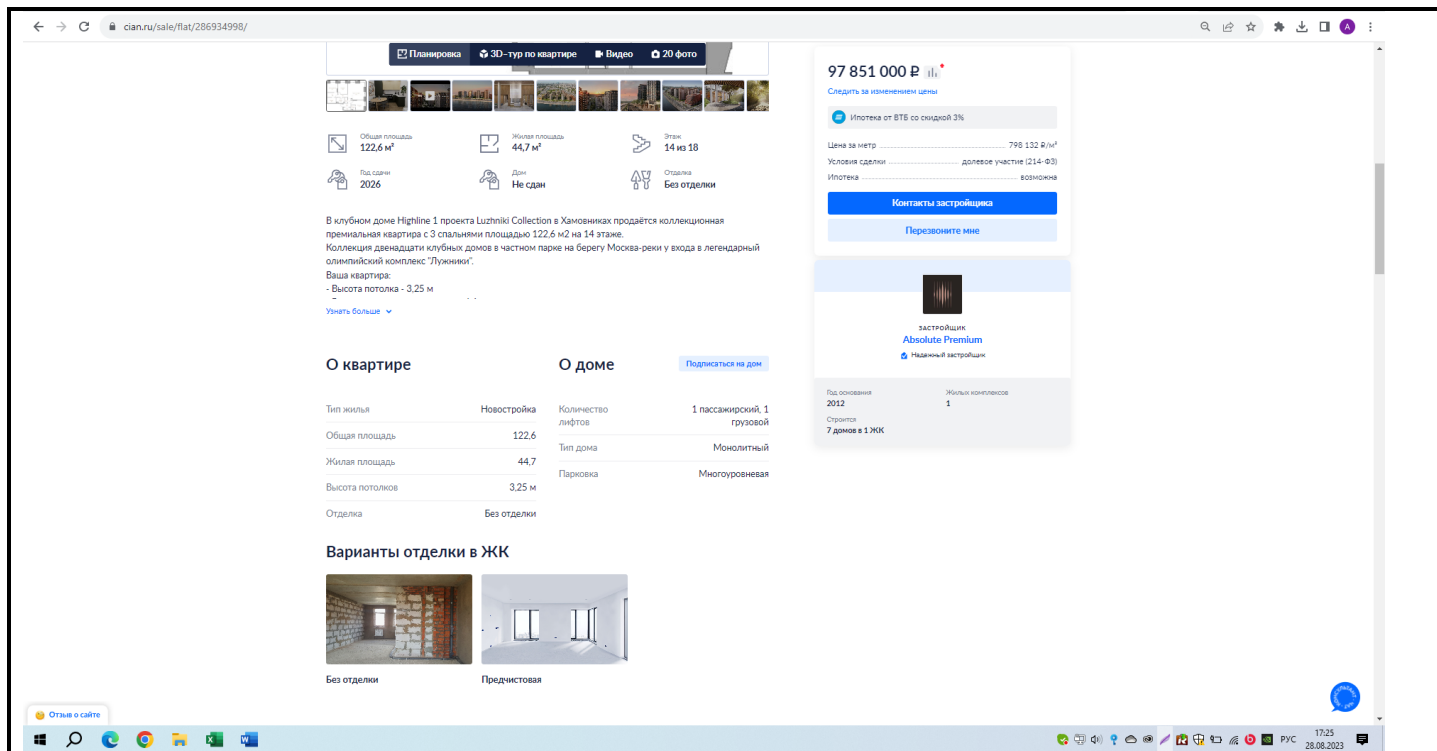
cian.ru/sale/flat/286934998/

Планировка 3D-тур по квартире Видео 20 фото

Общая площадь
122,6 м²

Жилая площадь
44,7 м²

Этаж
14 из 18

Год сдачи
2026

Дом
Не сдан

Отделка
Без отделки

В клубном доме Highline 1 проекта Luzhniki Collection в Хамовниках продаётся коллекционная премиальная квартира с 3 спальнями площадью 122,6 м2 на 14 этаже.
Коллекция двенадцати клубных домов в частном парке на берегу Москва-реки у входа в легендарный олимпийский комплекс "Лужники".
Ваша квартира:
- Высота потолка - 3,25 м

Узнать больше

97 851 000 ₽

Следить за изменением цены

Ипотека от ВТБ со скидкой 3%

| Цена за метр | 798 132 ₽/м² |
|---|---|
| Условия сделки | долевое участие (214-ФЗ) |
| Ипотека | возможна |

Контакты застройщика

Перезвоните мне

застройщик
Absolute Premium
Надежный застройщик

Год основания
2012

Жилых комплексов
1

Строится
7 домов в 1 ЖК

О квартире

| Тип жилья | Новостройка |
|---|---|
| Общая площадь | 122,6 |
| Жилая площадь | 44,7 |
| Высота потолков | 3,25 м |
| Отделка | Без отделки |

О доме

Подписаться на дом

| Количество лифтов | 1 пассажирский, 1 грузовой |
|---|---|
| Тип дома | Монолитный |
| Парковка | Многоуровневая |

Варианты отделки в ЖК

Без отделки

Предчистовая

Отзыв о сайте

РУС
17:25
28.08.2023